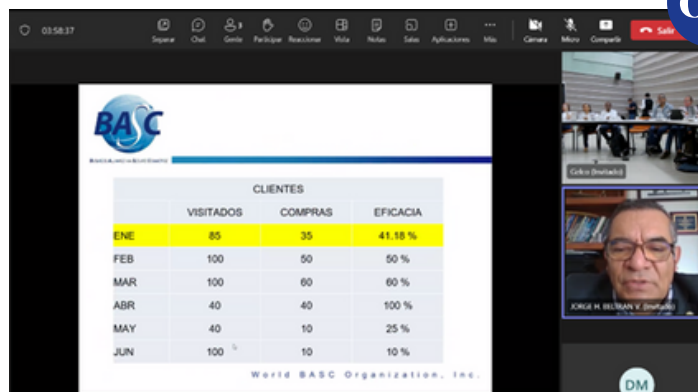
03:58:37

Separar Chat Gente Participe Reacciones Vista Notas Salas Aplicaciones Más Cámara Micro Compartir Salir

BASC

CLIENTES

| | VISITADOS | COMPRAS | EFICACIA |
|---|---|---|---|
| ENE | 85 | 35 | 41.18 % |
| FEB | 100 | 50 | 50 % |
| MAR | 100 | 60 | 60 % |
| ABR | 40 | 40 | 100 % |
| MAY | 40 | 10 | 25 % |
| JUN | 100 | 10 | 10 % |

World BASC Organization, Inc.

Celio (Invitado)

JORGE H. BELTRAN V. (Invitado)

DM